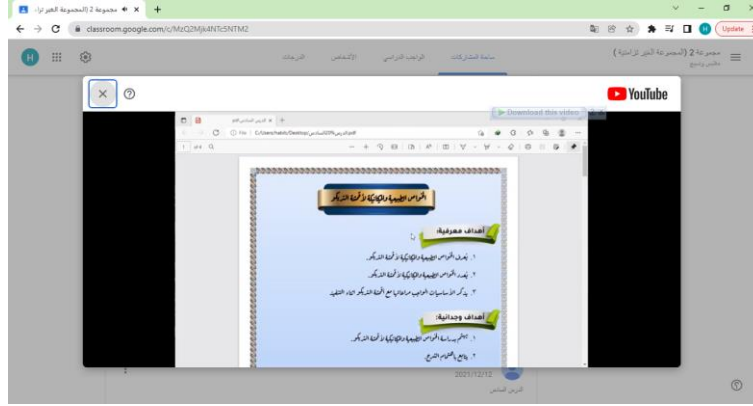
مجموعة 2 (المجموعة الغير ترا...
classroom.google.com/c/MzQ2Mjk4NTc5NTM2
Update
H
مجموعة 2 (المجموعة الغير تزامنية)
ساحة المشاركات
الواجبات الدراسية
الأشخاص
الدرجات
YouTube
Download this video
الدرس السادس.pdf
File | C:/Users/habib/Desktop/الدرس السادس.pdf
1 of 4
الخواص الطبيعية والكيميائية لأغذية الدواجن
أهداف معرفية:
1- يعدد الخواص الطبيعية والكيميائية لأغذية الدواجن.
2- يشرح الخواص الطبيعية والكيميائية لأغذية الدواجن.
3- يذكر الأساسيات الواجب مراعاتها مع الأغذية الدواجن اثناء التخليط.
أهداف وجدانية:
1- يهتم بدراسة الخواص الطبيعية والكيميائية لأغذية الدواجن.
2- يتابع باهتمام الشرح.
2021/12/12
الدرس السادس